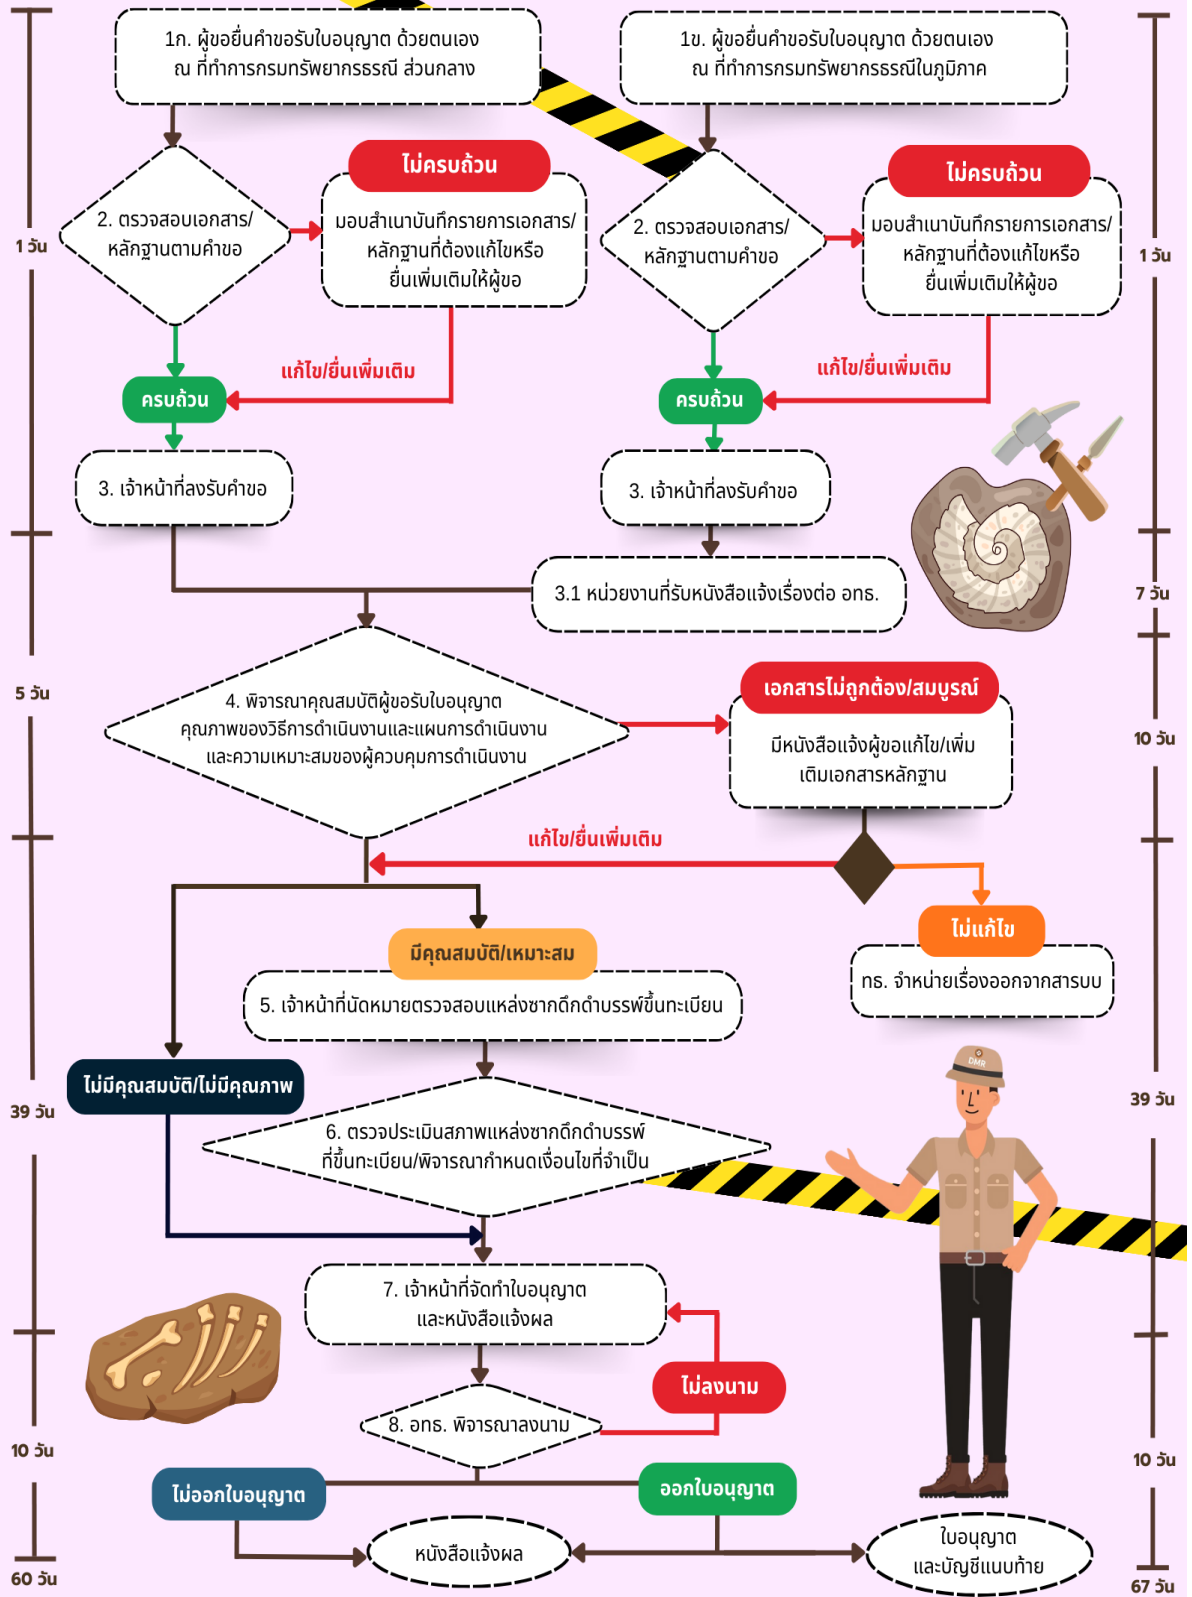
1ก. ผู้ขอยื่นคำขอรับใบอนุญาต ด้วยตนเอง ณ ที่ทำการกรมทรัพยากรธรณี ส่วนกลาง

1ข. ผู้ขอยื่นคำขอรับใบอนุญาต ด้วยตนเอง ณ ที่ทำการกรมทรัพยากรธรณีในภูมิภาค

1 วัน

2. ตรวจสอบเอกสาร/หลักฐานตามคำขอ

ไม่ครบถ้วน

มอบสำเนาบันทึกรายการเอกสาร/หลักฐานที่ต้องแก้ไขหรือยื่นเพิ่มเติมให้ผู้ขอ

2. ตรวจสอบเอกสาร/หลักฐานตามคำขอ

ไม่ครบถ้วน

มอบสำเนาบันทึกรายการเอกสาร/หลักฐานที่ต้องแก้ไขหรือยื่นเพิ่มเติมให้ผู้ขอ

1 วัน

แก้ไข/ยื่นเพิ่มเติม

ครบถ้วน

แก้ไข/ยื่นเพิ่มเติม

ครบถ้วน

3. เจ้าหน้าที่ลงรับคำขอ

3. เจ้าหน้าที่ลงรับคำขอ

3.1 หน่วยงานที่รับหนังสือแจ้งเรื่องต่อ อทธ.

7 วัน

5 วัน

4. พิจารณาคุณสมบัติผู้ขอรับใบอนุญาต คุณภาพของวิธีการดำเนินงานและแผนการดำเนินงาน และความเหมาะสมของผู้ควบคุมการดำเนินงาน

เอกสารไม่ถูกต้อง/สมบูรณ์

มีหนังสือแจ้งผู้ขอแก้ไข/เพิ่มเติมเอกสารหลักฐาน

10 วัน

แก้ไข/ยื่นเพิ่มเติม

ไม่แก้ไข

ทธ. จำหน่ายเรื่องออกจากสารบบ

มีคุณสมบัติ/เหมาะสม

5. เจ้าหน้าที่นัดหมายตรวจสอบแหล่งซากดึกดำบรรพ์ขึ้นทะเบียน

ไม่มีคุณสมบัติ/ไม่มีคุณภาพ

39 วัน

39 วัน

6. ตรวจประเมินสภาพแหล่งซากดึกดำบรรพ์ที่ขึ้นทะเบียน/พิจารณากำหนดเงื่อนไขที่จำเป็น

7. เจ้าหน้าที่จัดทำใบอนุญาต และหนังสือแจ้งผล

ไม่ลงนาม

8. อทธ. พิจารณาลงนาม

10 วัน

10 วัน

ไม่ออกใบอนุญาต

ออกใบอนุญาต

หนังสือแจ้งผล

ใบอนุญาต และบัญชีแนบท้าย

60 วัน

67 วัน